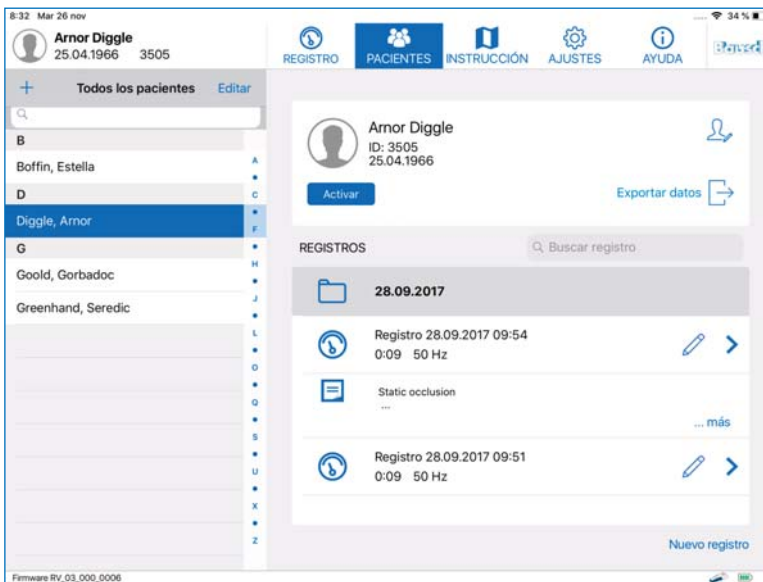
8:32 Mar 26 nov

34 %

Arnor Diggle
25.04.1966 3505

REGISTRO PACIENTES INSTRUCCIÓN AJUSTES AYUDA Bausch

+ Todos los pacientes Editar

B
Boffin, Estella
D
Diggle, Arnor
G
Goold, Gorbadoc
Greenhand, Seredic

A
C
F
H
J
L
O
Q
S
U
X
Z

Arnor Diggle
ID: 3505
25.04.1966

Activar

Exportar datos

REGISTROS

Buscar registro

28.09.2017

Registro 28.09.2017 09:54
0:09 50 Hz

Static occlusion
...

... más

Registro 28.09.2017 09:51
0:09 50 Hz

Nuevo registro

Firmware RV_03_000_0006